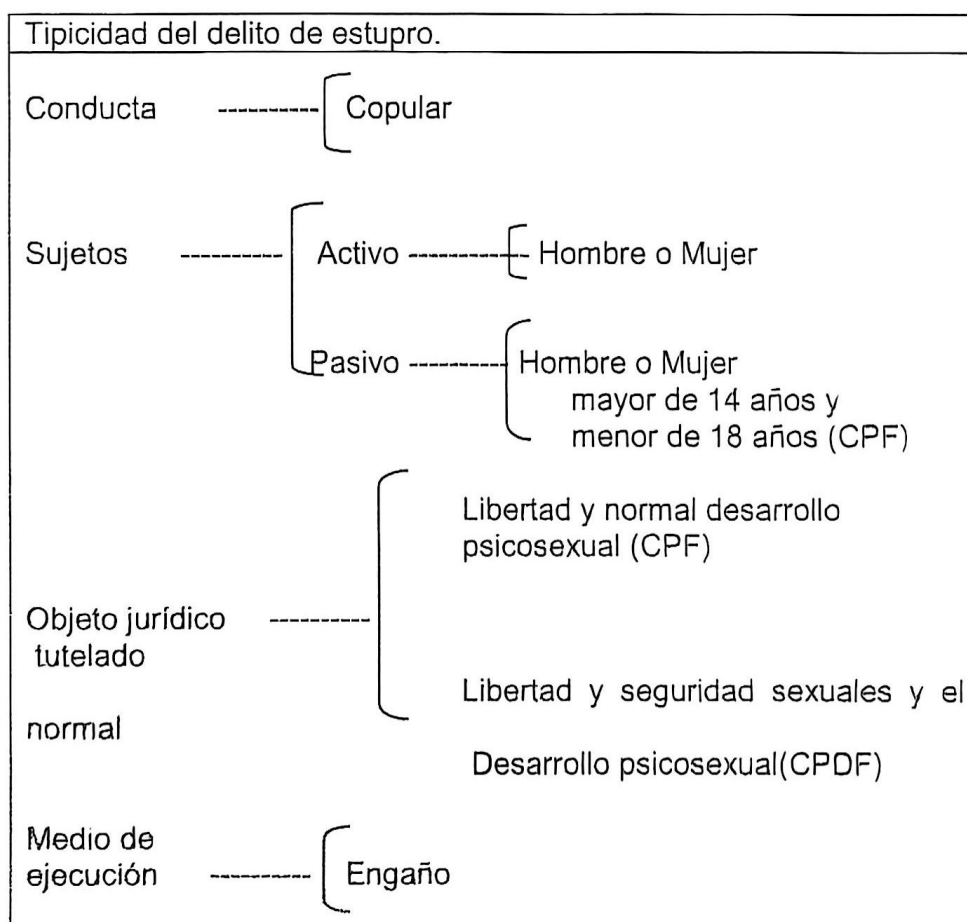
Tipicidad del delito de estupro.

Conducta ---------- Copular

Sujetos ---------- Activo ---------- Hombre o Mujer

Pasivo ---------- Hombre o Mujer mayor de 14 años y menor de 18 años (CPF)

Libertad y normal desarrollo psicosexual (CPF)

Objeto jurídico tutelado ----------

Libertad y seguridad sexuales y el

normal

Desarrollo psicosexual(CPDF)

Medio de ejecución ---------- Engaño